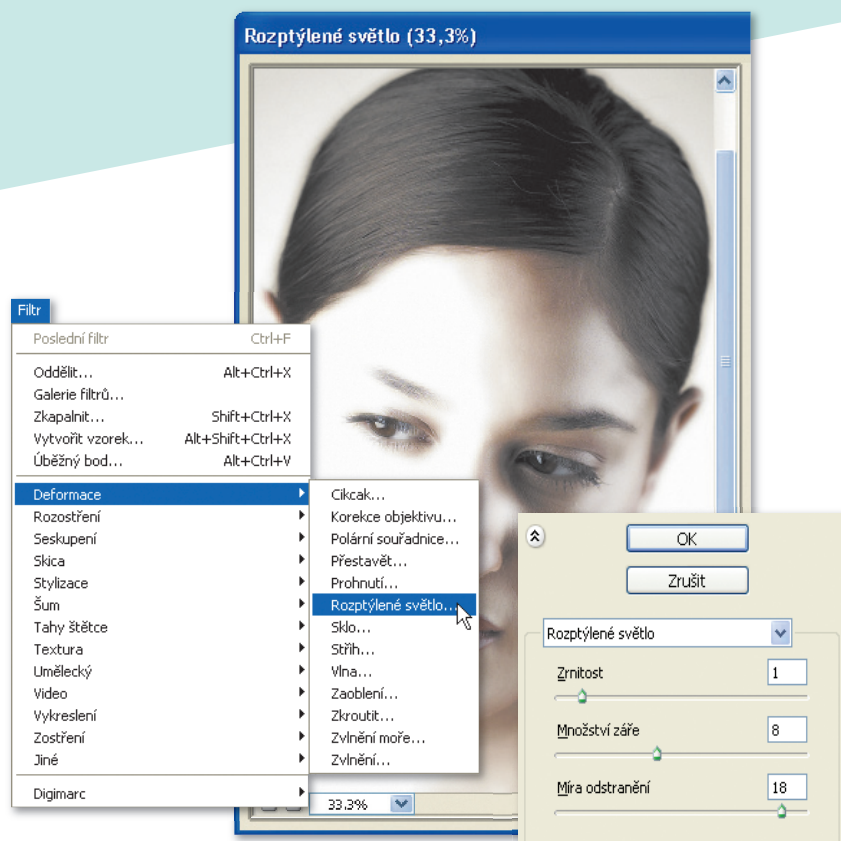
Rozptýlené světlo (33,3%)

Filtr

Poslední filtr Ctrl+F

Oddělit... Alt+Ctrl+X
Galerie filtrů...
Zkapalnit... Shift+Ctrl+X
Vytvořit vzorek... Alt+Shift+Ctrl+X
Úběžný bod... Alt+Ctrl+V

Deformace
Rozostření
Seskupení
Skica
Stylizace
Šum
Tahy štětce
Textura
Umělecký
Video
Vykreslení
Zostření
Jiné

Digimarc

Cikcak...
Korekce objektivu...
Polární souřadnice...
Přestavět...
Prohnutí...
Rozptýlené světlo...
Sklo...
Střih...
Vlna...
Zaoblení...
Zkroutit...
Zvlnění moře...
Zvlnění...

33,3%

OK
Zrušit

Rozptýlené světlo

Zrnitost 1
Množství záře 8
Míra odstranění 18